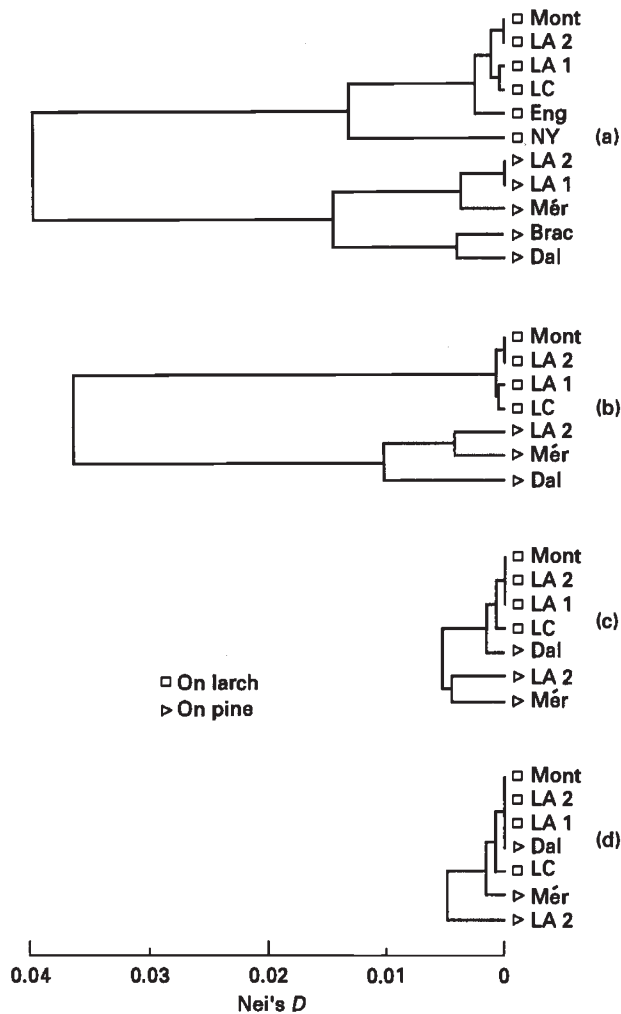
□ Mont
□ LA 2
□ LA 1
□ LC
□ Eng
□ NY
▷ LA 2
▷ LA 1
▷ Mér
▷ Brac
▷ Dal
(a)

□ Mont
□ LA 2
□ LA 1
□ LC
▷ LA 2
▷ Mér
▷ Dal
(b)

□ Mont
□ LA 2
□ LA 1
□ LC
▷ Dal
▷ LA 2
▷ Mér
(c)

□ On larch
▷ On pine

□ Mont
□ LA 2
□ LA 1
▷ Dal
□ LC
▷ Mér
▷ LA 2
(d)

0.04
0.03
0.02
0.01
0
Nei's $D$